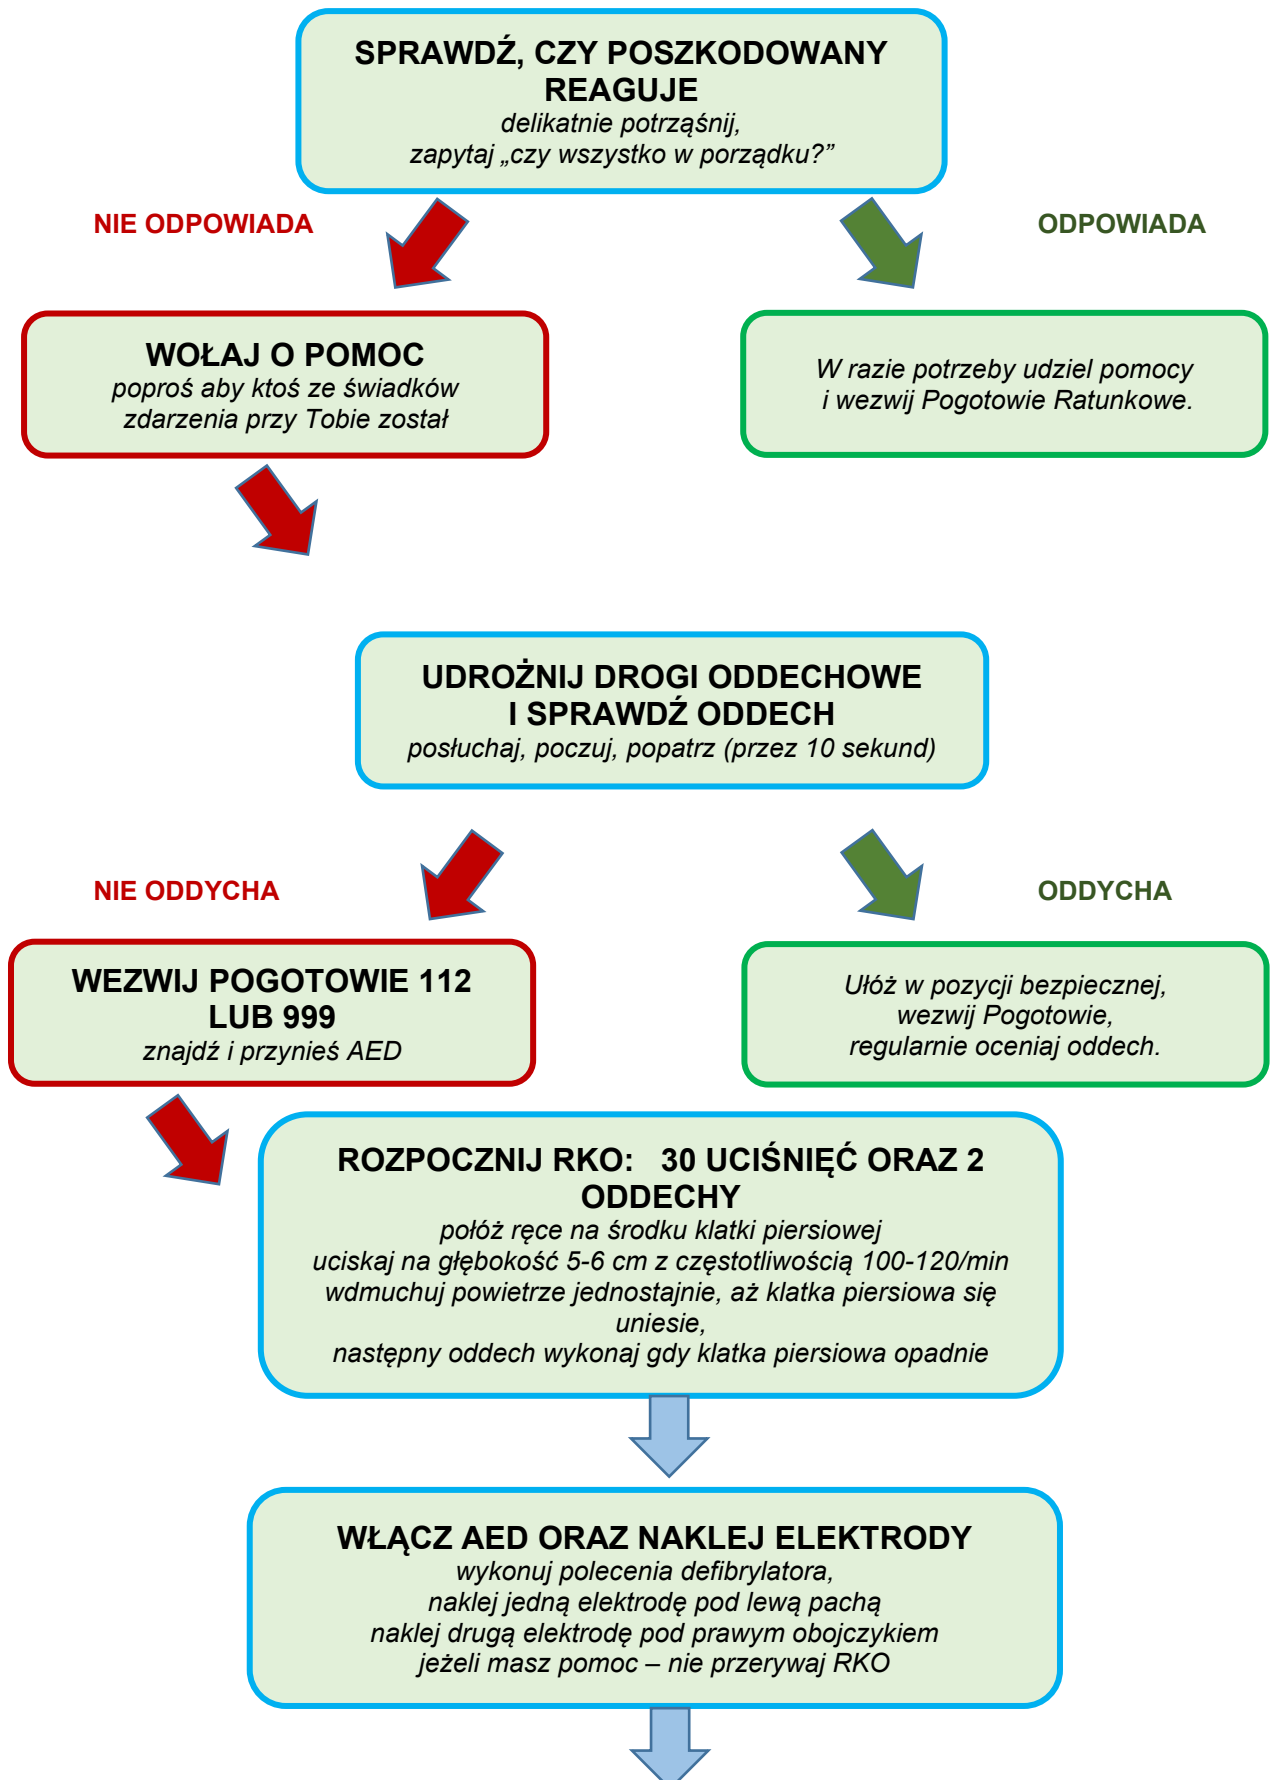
SPRAWDŹ, CZY POSZKODOWANY REAGUJE
delikatnie potrząśnij,
zapytaj „czy wszystko w porządku?”

NIE ODPOWIADA

ODPOWIADA

WOŁAJ O POMOC
poproś aby ktoś ze świadków zdarzenia przy Tobie został

W razie potrzeby udziel pomocy i wezwij Pogotowie Ratunkowe.

UDROŻNIJ DROGI ODDECHOWE I SPRAWDŹ ODDECH
posłuchaj, poczuj, popatrz (przez 10 sekund)

NIE ODDYCHA

ODDYCHA

WEZWIJ POGOTOWIE 112 LUB 999
znajdź i przynieś AED

Ułóż w pozycji bezpiecznej,
wezwij Pogotowie,
regularnie oceniaj oddech.

ROZPOCZNIJ RKO: 30 UCIŚNIĘĆ ORAZ 2 ODDECHY
połóż ręce na środku klatki piersiowej
uciskaj na głębokość 5-6 cm z częstotliwością 100-120/min
wdmuchuj powietrze jednostajnie, aż klatka piersiowa się uniesie,
następny oddech wykonaj gdy klatka piersiowa opadnie

WŁĄCZ AED ORAZ NAKLEJ ELEKTRODY
wykonuj polecenia defibrylatora,
naklej jedną elektrodę pod lewą pachą
naklej drugą elektrodę pod prawym obojczykiem
jeżeli masz pomoc – nie przerywaj RKO